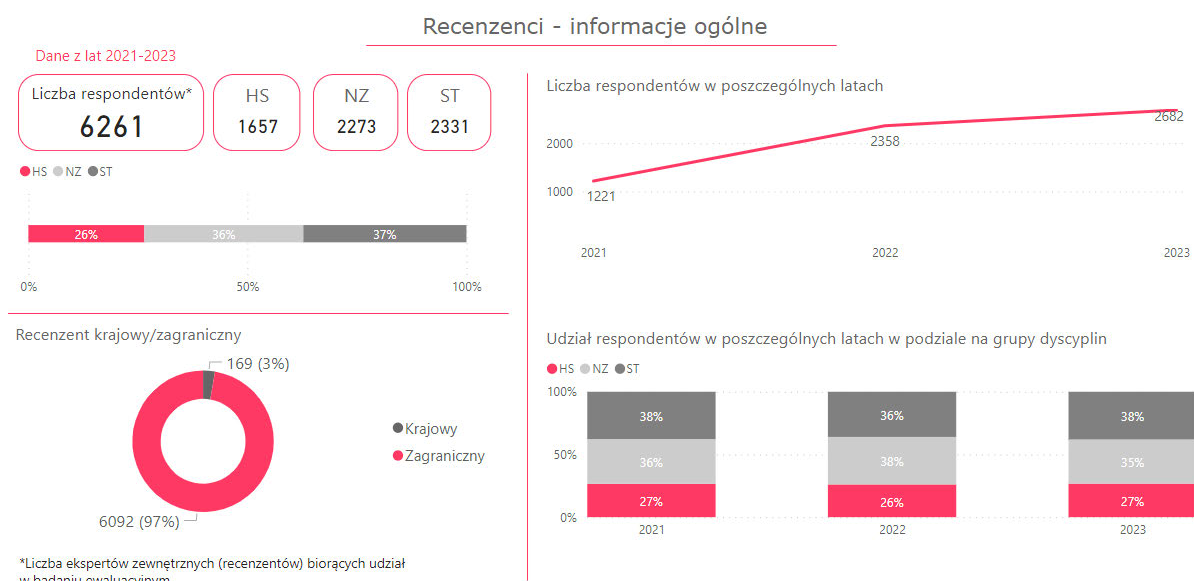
Recenzenci - informacje ogólne

Dane z lat 2021-2023

Liczba respondentów*
6261

HS
1657

NZ
2273

ST
2331

HS NZ ST

26% 36% 37%

0% 50% 100%

Recenzent krajowy/zagraniczny

169 (3%)

6092 (97%)

Krajowy
Zagraniczny

*Liczba ekspertów zewnętrznych (recenzentów) biorących udział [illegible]

Liczba respondentów w poszczególnych latach

2000
1000

1221
2358
2682

2021 2022 2023

Udział respondentów w poszczególnych latach w podziale na grupy dyscyplin

HS NZ ST

100%
50%
0%

| | 2021 | 2022 | 2023 |
|---|---|---|---|
| ST | 38% | 36% | 38% |
| NZ | 36% | 38% | 35% |
| HS | 27% | 26% | 27% |